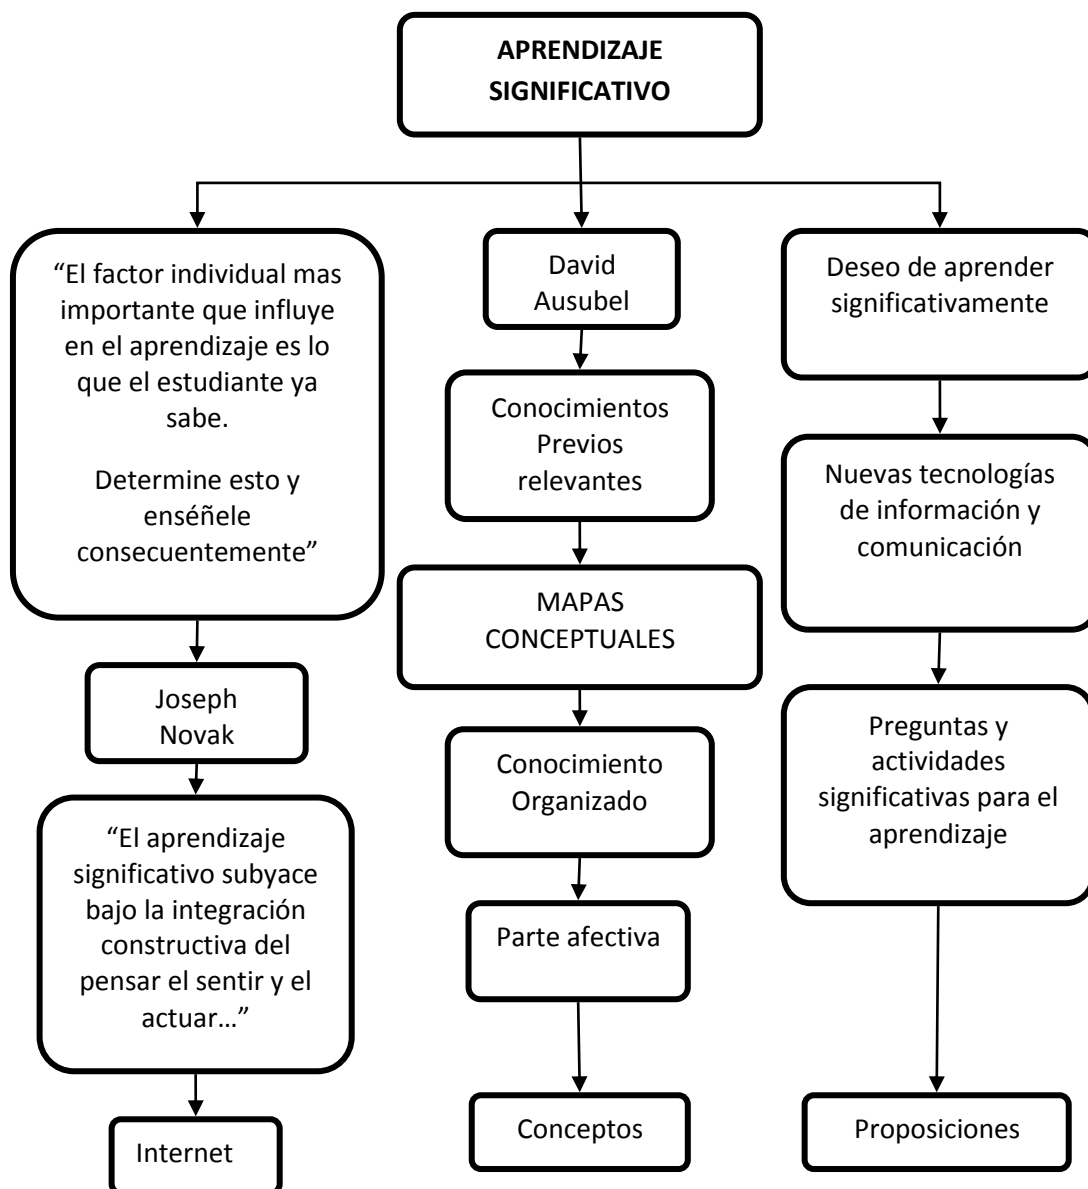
APRENDIZAJE SIGNIFICATIVO

“El factor individual mas importante que influye en el aprendizaje es lo que el estudiante ya sabe.

Determine esto y enséñele consecuentemente”

Joseph Novak

“El aprendizaje significativo subyace bajo la integración constructiva del pensar el sentir y el actuar…”

Internet

David Ausubel

Conocimientos Previos relevantes

MAPAS CONCEPTUALES

Conocimiento Organizado

Parte afectiva

Conceptos

Deseo de aprender significativamente

Nuevas tecnologías de información y comunicación

Preguntas y actividades significativas para el aprendizaje

Proposiciones